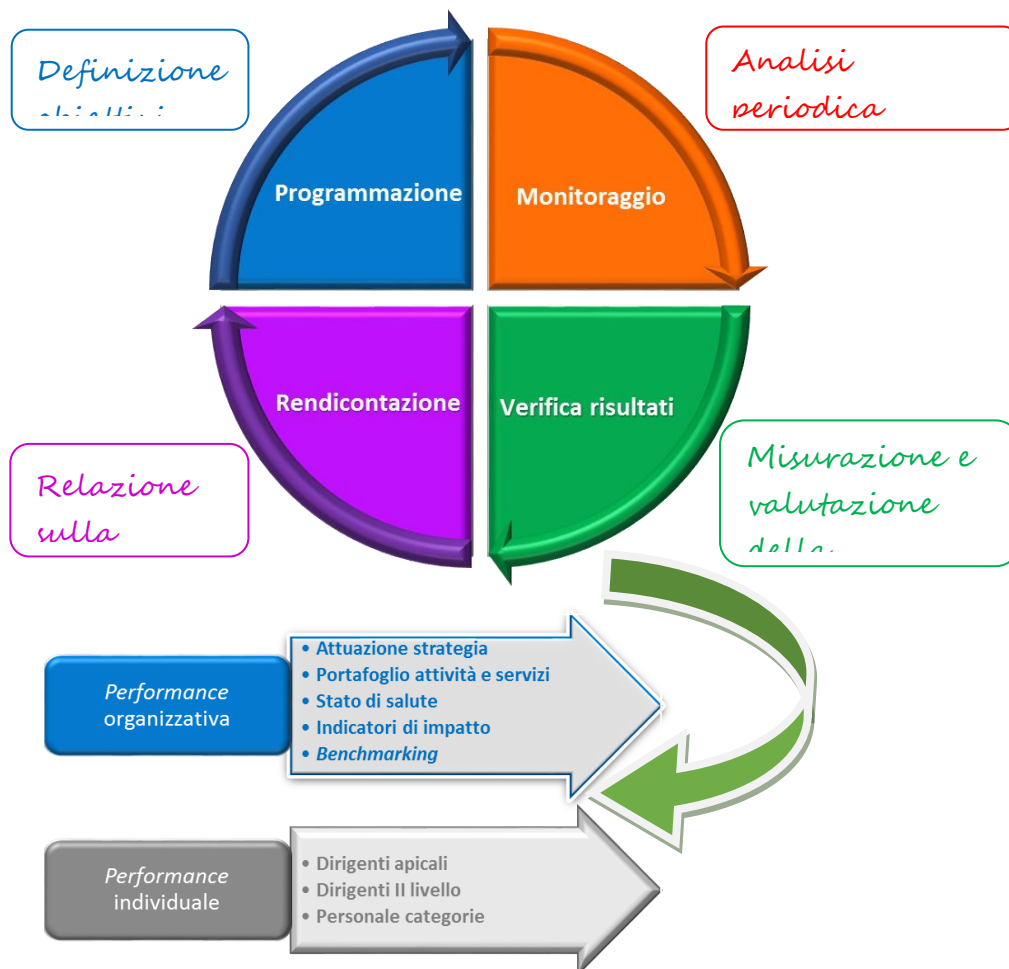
Definizione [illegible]

Analisi periodica

Programmazione

Monitoraggio

Rendicontazione

Verifica risultati

Relazione sulla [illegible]

Misurazione e valutazione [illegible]

Performance organizzativa

• Attuazione strategia
• Portafoglio attività e servizi
• Stato di salute
• Indicatori di impatto
• Benchmarking

Performance individuale

• Dirigenti apicali
• Dirigenti II livello
• Personale categorie